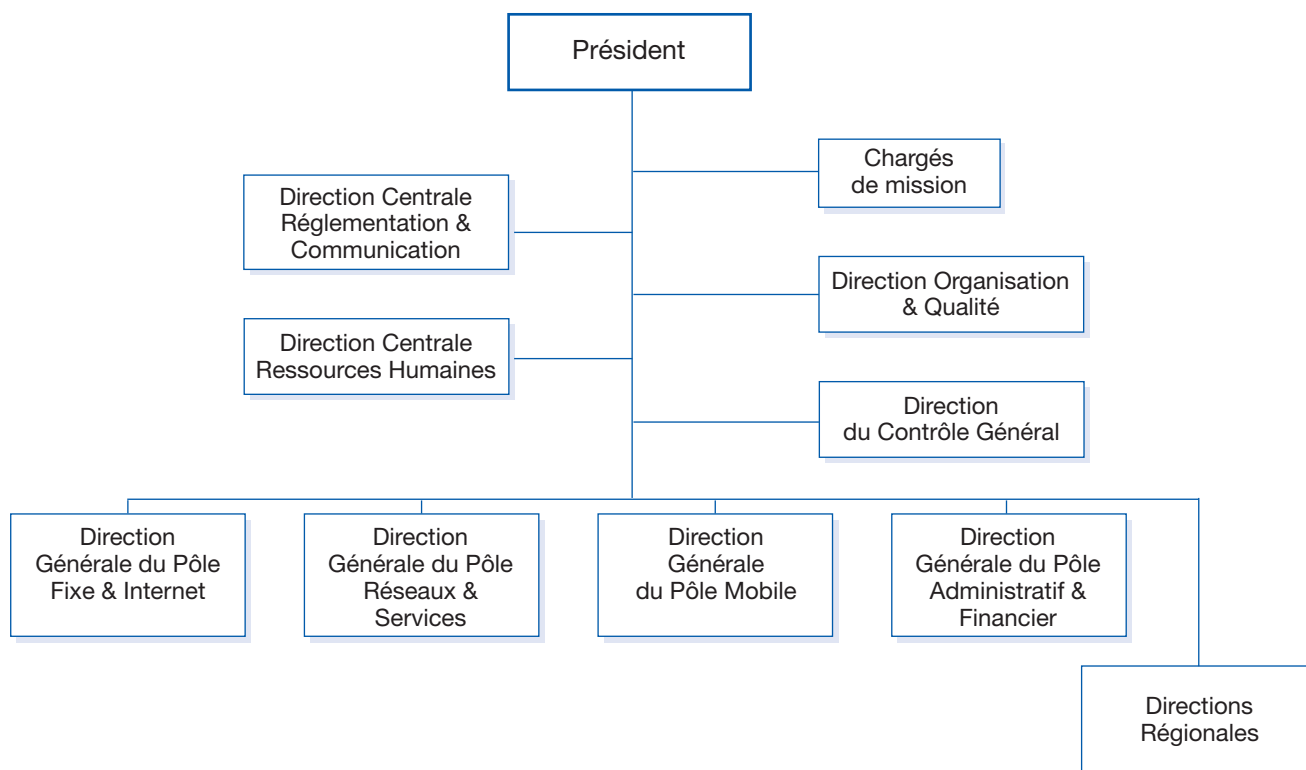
Président

Chargés de mission

Direction Centrale Réglementation & Communication

Direction Organisation & Qualité

Direction Centrale Ressources Humaines

Direction du Contrôle Général

Direction Générale du Pôle Fixe & Internet

Direction Générale du Pôle Réseaux & Services

Direction Générale du Pôle Mobile

Direction Générale du Pôle Administratif & Financier

Directions Régionales